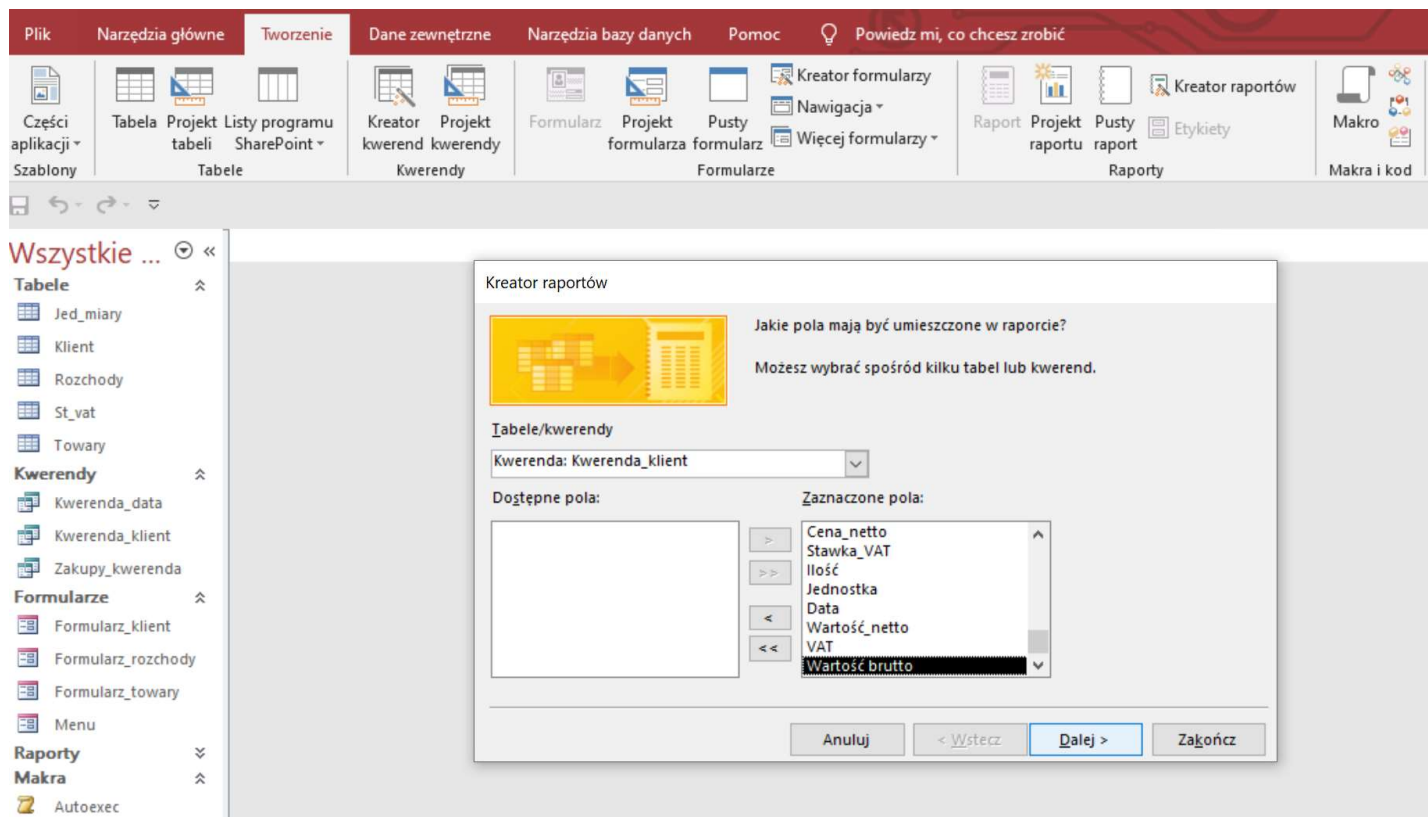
Plik Narzędzia główne Tworzenie Dane zewnętrzne Narzędzia bazy danych Pomoc Powiedz mi, co chcesz zrobić

Części aplikacji
Szablony

Tabela Projekt tabeli Listy programu SharePoint
Tabele

Kreator kwerend Projekt kwerendy
Kwerendy

Formularz Projekt formularza Pusty formularz Kreator formularzy Nawigacja Więcej formularzy
Formularze

Raport Projekt raportu Pusty raport Kreator raportów Etykiety
Raporty

Makro
Makra i kod

Wszystkie ...
Tabele
Jed_miary
Klient
Rozchody
St_vat
Towary
Kwerendy
Kwerenda_data
Kwerenda_klient
Zakupy_kwerenda
Formularze
Formularz_klient
Formularz_rozchody
Formularz_towary
Menu
Raporty
Makra
Autoexec

Kreator raportów

Jakie pola mają być umieszczone w raporcie?

Możesz wybrać spośród kilku tabel lub kwerend.

Tabele/kwerendy
Kwerenda: Kwerenda_klient

Dostępne pola:

Zaznaczone pola:
Cena_netto
Stawka_VAT
Ilość
Jednostka
Data
Wartość_netto
VAT
Wartość brutto

>
>>
<
<<

Anuluj < Wstecz Dalej > Zakończ